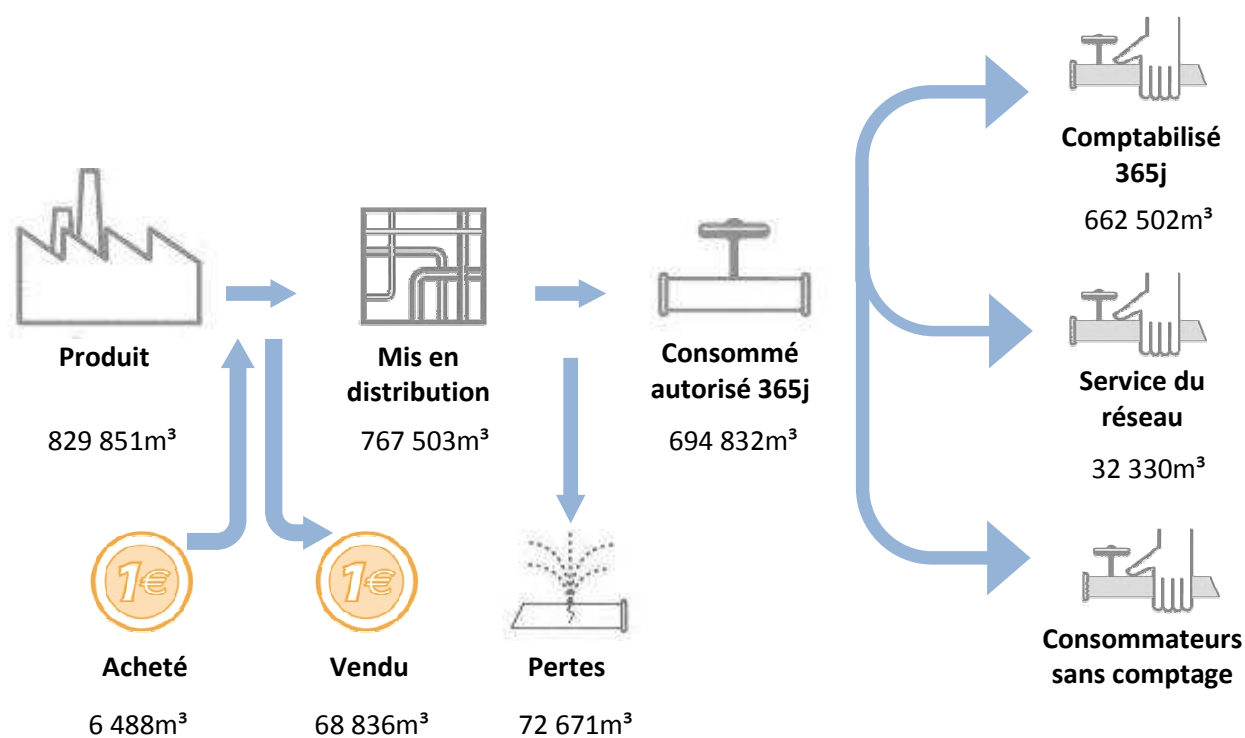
Comptabilisé 365j

662 502m³

Produit

829 851m³

Mis en distribution

767 503m³

Consommé autorisé 365j

694 832m³

Service du réseau

32 330m³

1€

1€

Acheté

6 488m³

Vendu

68 836m³

Pertes

72 671m³

Consommateurs sans comptage